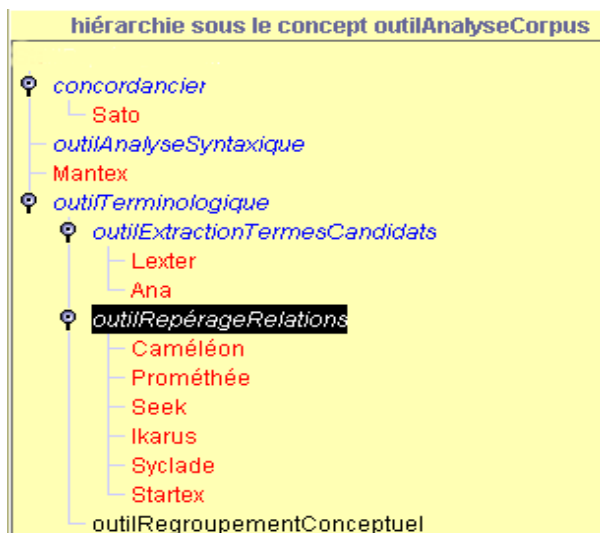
hiérarchie sous le concept outilAnalyseCorpus

concordancier
Sato
outilAnalyseSyntaxique
Mantex
outilTerminologique
outilExtractionTermesCandidats
Lexter
Ana
outilRepérageRelations
Caméléon
Prométhée
Seek
Ikarus
Syclade
Startex
outilRegroupementConceptuel